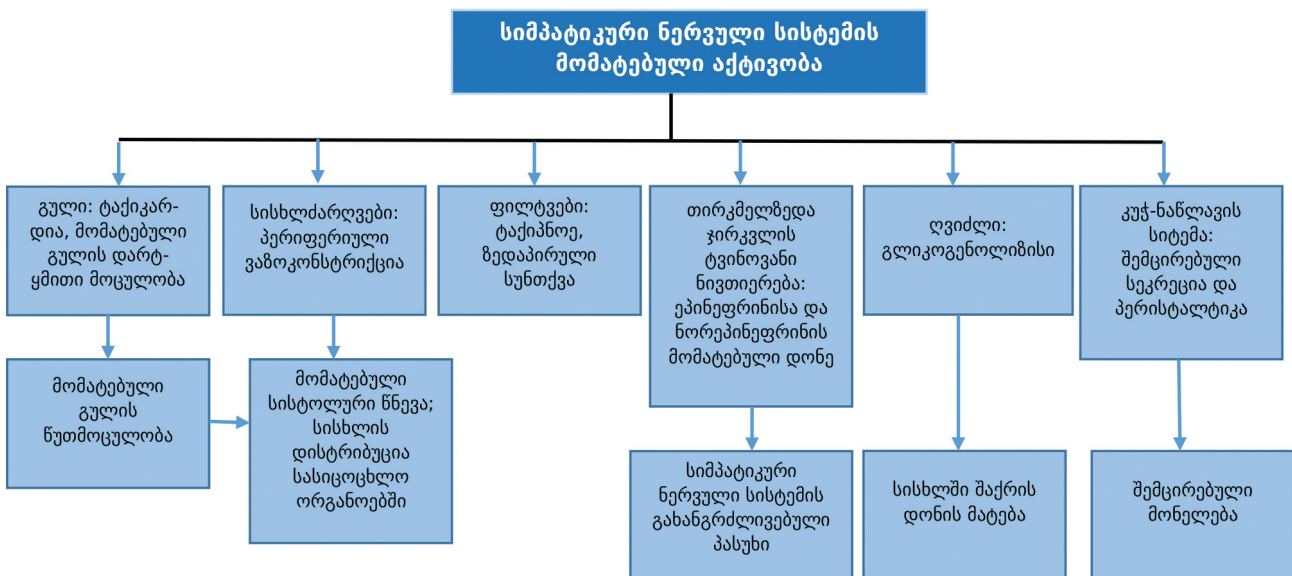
სიმპატიკური ნერვული სისტემის მომატებული აქტივობა

გული: ტაქიკარდია, მომატებული გულის დარტყმითი მოცულობა

სისხლძარღვები: პერიფერიული ვაზოკონსტრიქცია

ფილტვები: ტაქიპნოე, ზედაპირული სუნთქვა

თირკმელზედა ჯირკვლის ტვინოვანი ნივთიერება: ეპინეფრინისა და ნორეპინეფრინის მომატებული დონე

ღვიძლი: გლიკოგენოლიზისი

კუჭ-ნაწლავის სიტემა: შემცირებული სეკრეცია და პერისტალტიკა

მომატებული გულის წუთმოცულობა

მომატებული სისტოლური წნევა; სისხლის დისტრიბუცია სასიცოცხლო ორგანოებში

სიმპატიკური ნერვული სისტემის გახანგრძლივებული პასუხი

სისხლში შაქრის დონის მატება

შემცირებული მონელება